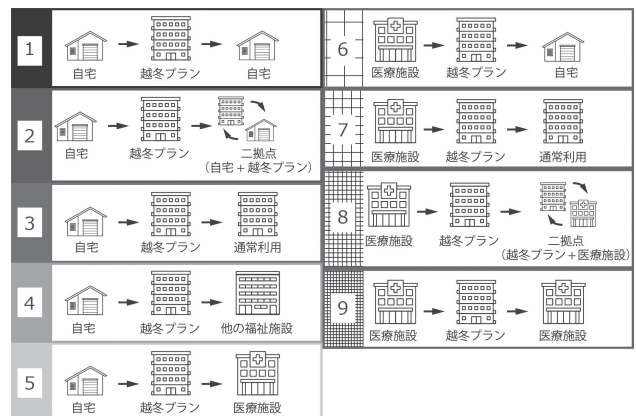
1
自宅 越冬プラン 自宅

2
自宅 越冬プラン 二拠点 （自宅＋越冬プラン）

3
自宅 越冬プラン 通常利用

4
自宅 越冬プラン 他の福祉施設

5
自宅 越冬プラン 医療施設

6
医療施設 越冬プラン 自宅

7
医療施設 越冬プラン 通常利用

8
医療施設 越冬プラン 二拠点 （越冬プラン＋医療施設）

9
医療施設 越冬プラン 医療施設